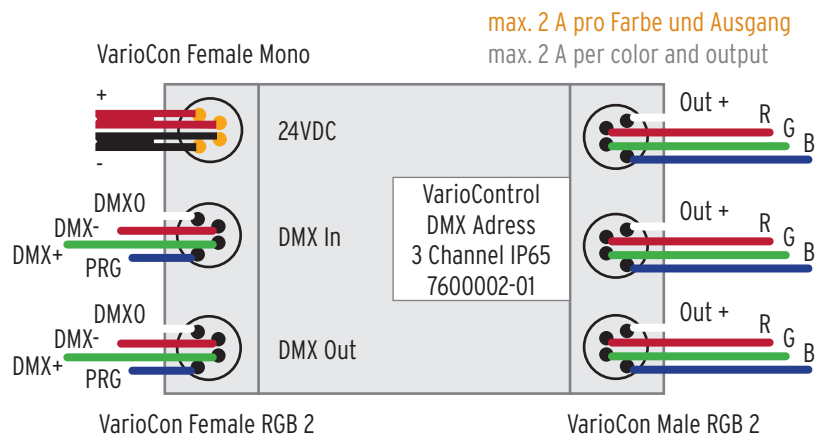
max. 2 A pro Farbe und Ausgang
max. 2 A per color and output

VarioCon Female Mono

+
-
24VDC

DMX0
DMX-
DMX+
PRG
DMX In

DMX0
DMX-
DMX+
PRG
DMX Out

VarioControl
DMX Adress
3 Channel IP65
7600002-01

Out +
R
G
B

Out +
R
G
B

Out +
R
G
B

VarioCon Female RGB 2

VarioCon Male RGB 2